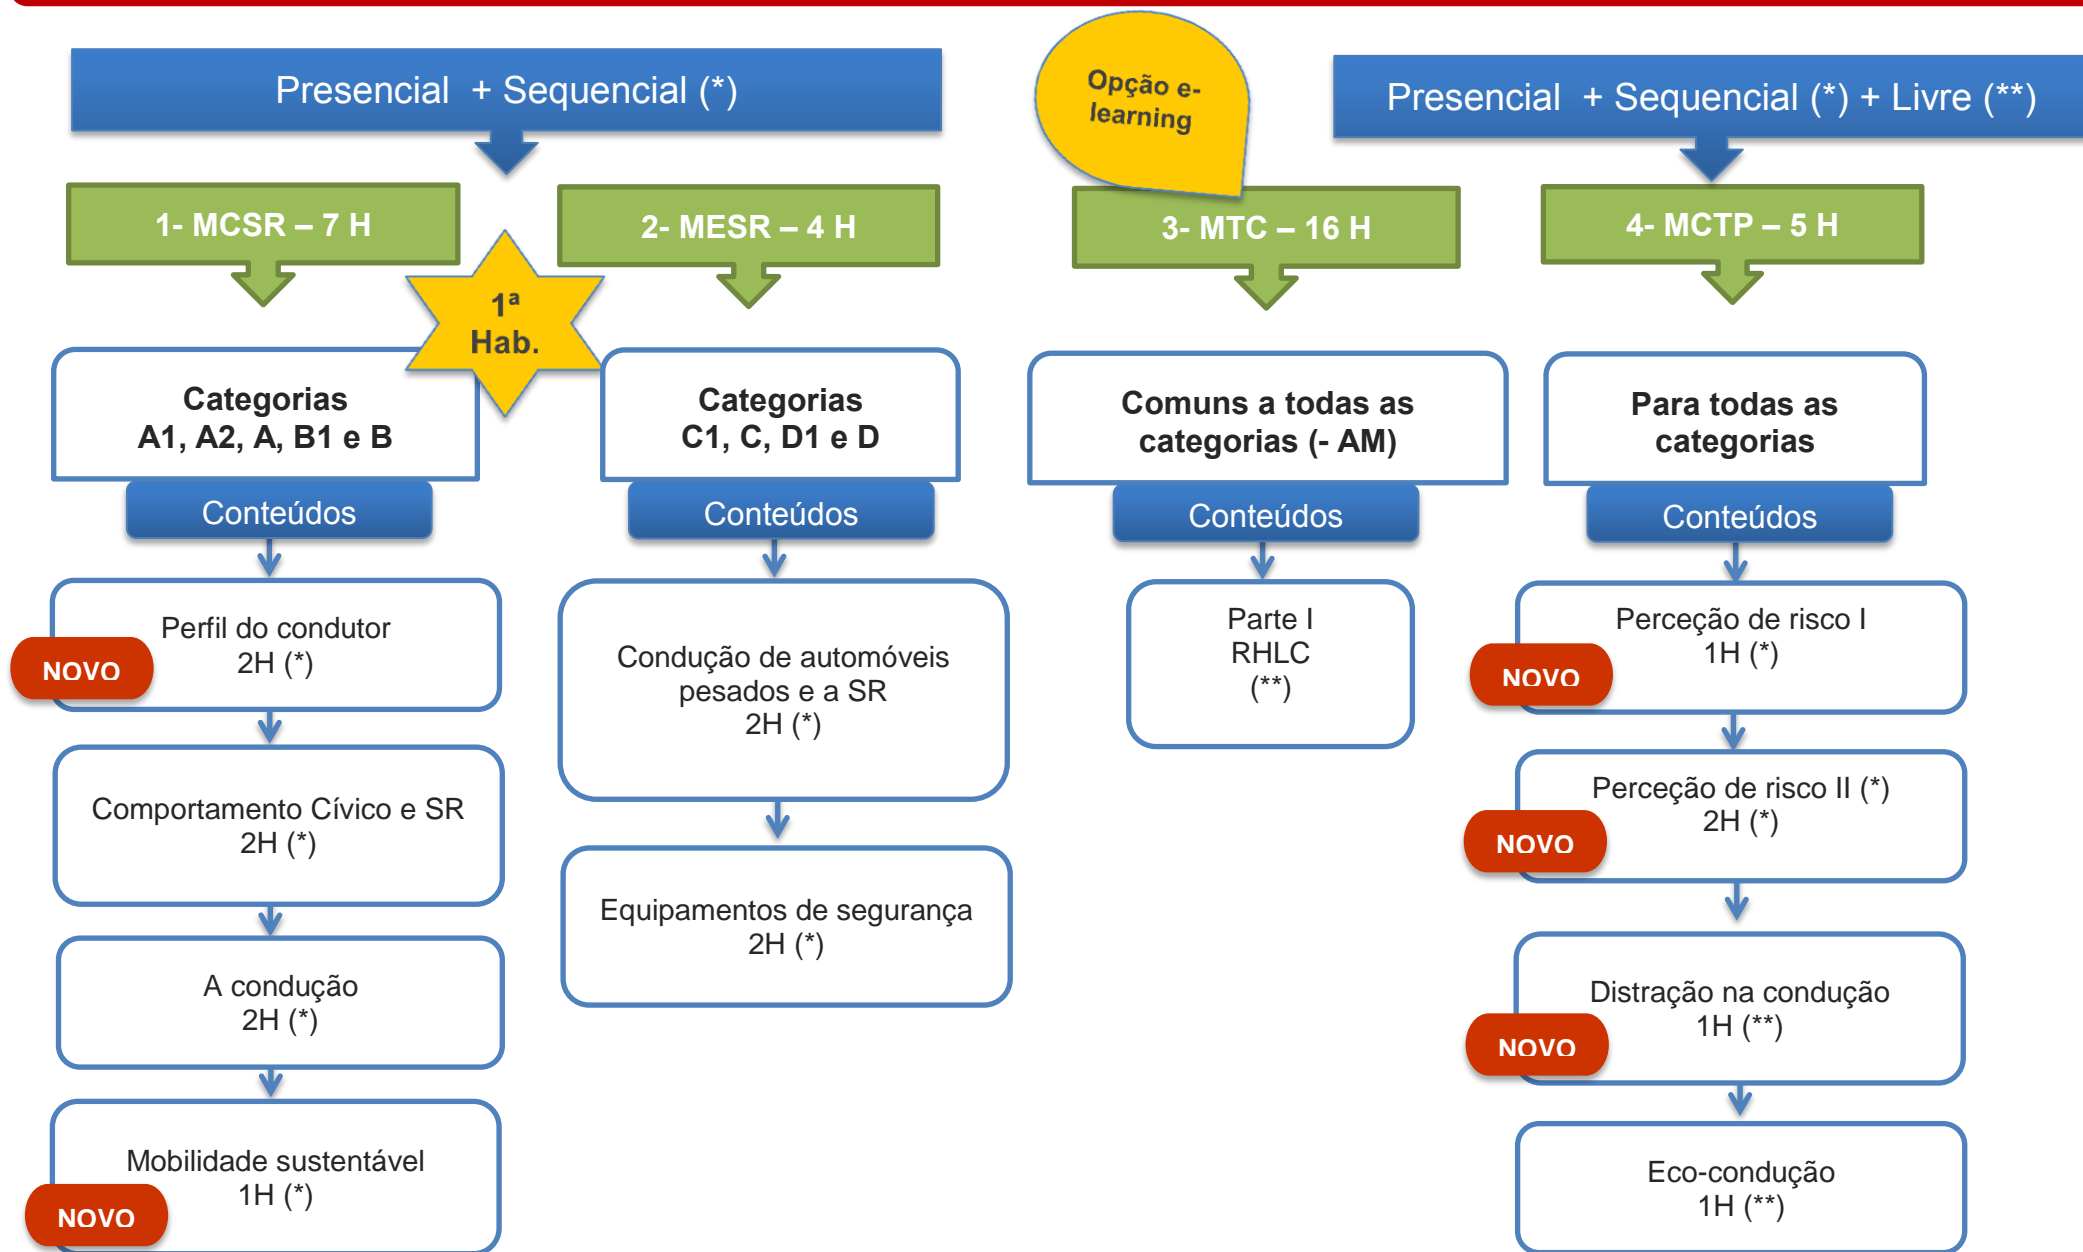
Presencial + Sequencial (*)

Opção e-learning

Presencial + Sequencial (*) + Livre (**)

1- MCSR – 7 H

1ª Hab.

2- MESR – 4 H

3- MTC – 16 H

4- MCTP – 5 H

Categorias A1, A2, A, B1 e B

Conteúdos

NOVO

Perfil do condutor 2H (*)

Comportamento Cívico e SR 2H (*)

A condução 2H (*)

NOVO

Mobilidade sustentável 1H (*)

Categorias C1, C, D1 e D

Conteúdos

Condução de automóveis pesados e a SR 2H (*)

Equipamentos de segurança 2H (*)

Comuns a todas as categorias (- AM)

Conteúdos

Parte I RHLC (**)

Para todas as categorias

Conteúdos

NOVO

Perceção de risco I 1H (*)

NOVO

Perceção de risco II (*) 2H (*)

NOVO

Distração na condução 1H (**)

Eco-condução 1H (**)